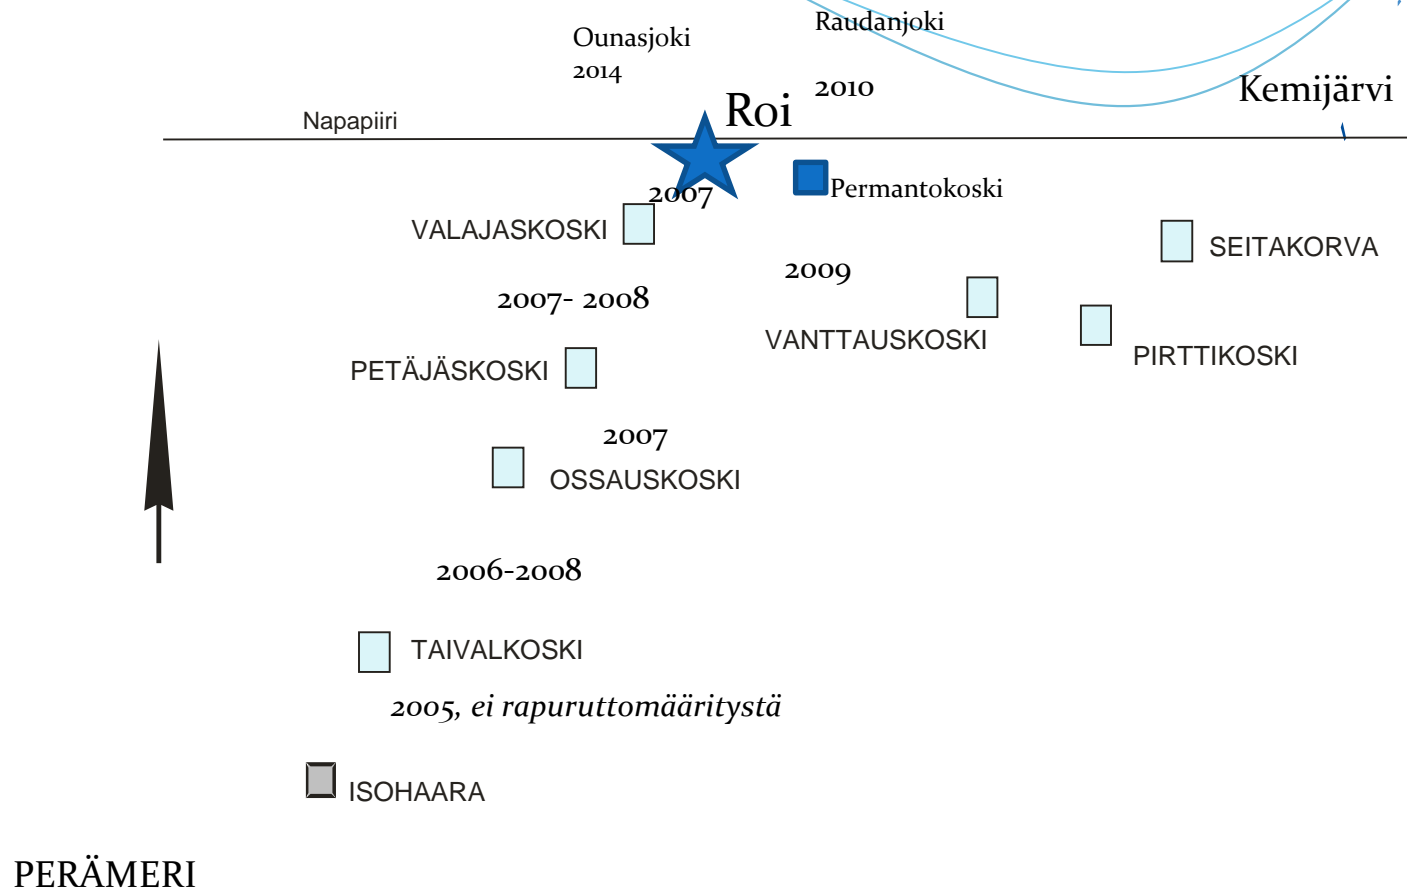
Ounasjoki
2014

Raudanjoki

2010

Roi

Kemijärvi

Napapiiri

2007

Permantokoski

VALAJASKOSKI

SEITAKORVA

2009

2007- 2008

VANTTAUSKOSKI

PIRTTIKOSKI

PETÄJÄSKOSKI

2007

OSSAUSKOSKI

2006-2008

TAIVALKOSKI

2005, ei rapuruttomääritystä

ISOHAARA

PERÄMERI